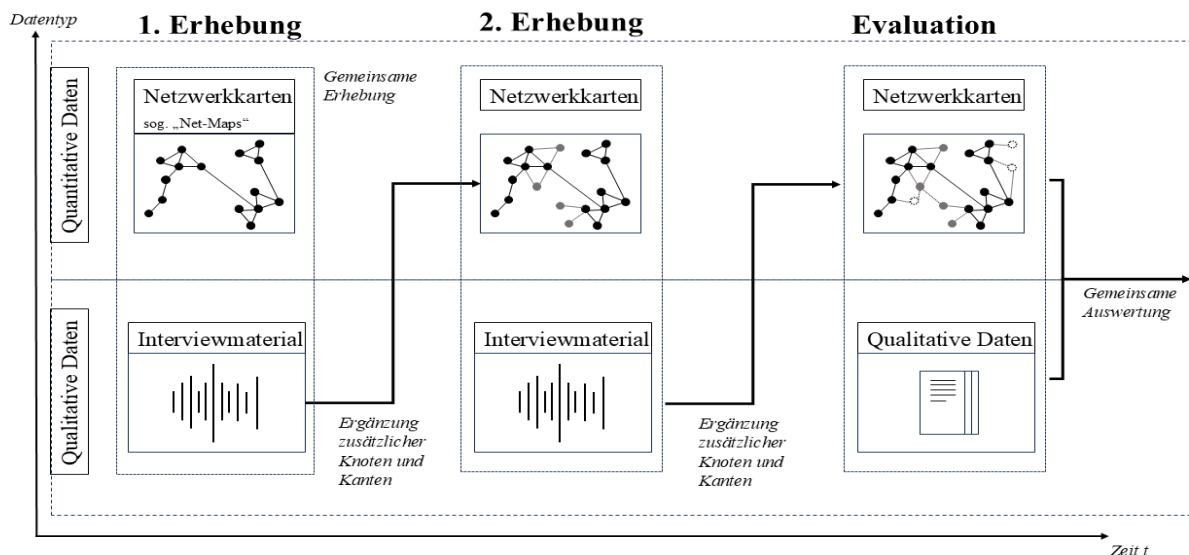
Datentyp

1. Erhebung

2. Erhebung

Evaluation

Quantitative Daten

Netzwerkkarten
sog. „Net-Maps“

Gemeinsame Erhebung

Netzwerkkarten

Netzwerkkarten

Qualitative Daten

Interviewmaterial

Ergänzung zusätzlicher Knoten und Kanten

Interviewmaterial

Ergänzung zusätzlicher Knoten und Kanten

Qualitative Daten

Gemeinsame Auswertung

Zeit t